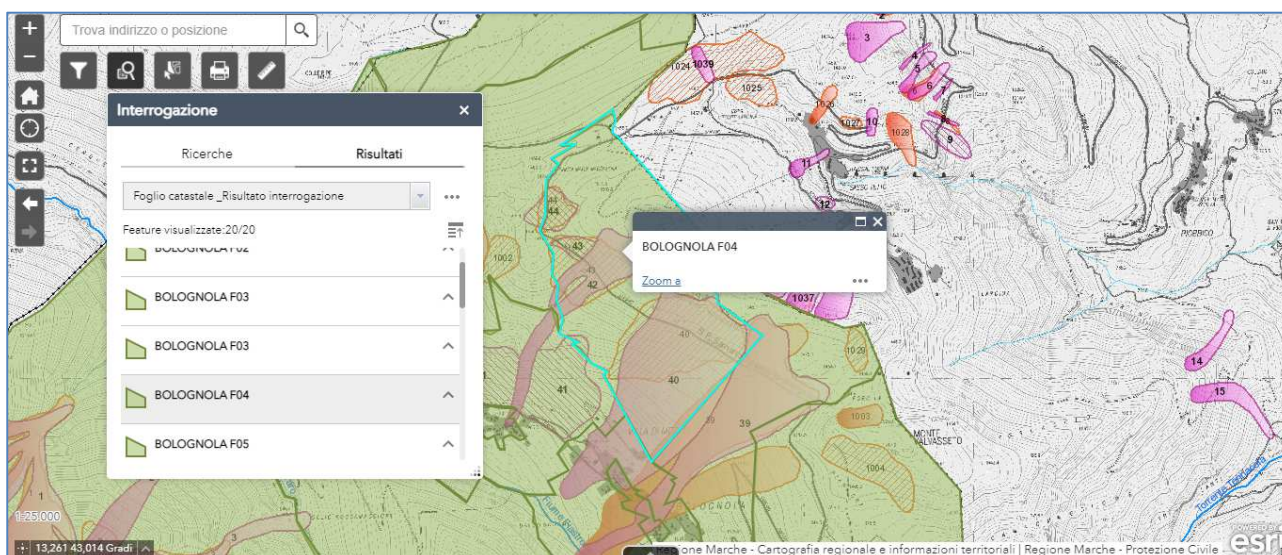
Trova indirizzo o posizione

Interrogazione

Ricerche

Risultati

Foglio catastale _Risultato interrogazione

Feature visualizzate:20/20

BOLOGNOLA F02

BOLOGNOLA F03

BOLOGNOLA F03

BOLOGNOLA F04

BOLOGNOLA F05

BOLOGNOLA F04

Zoom a

3
4
5
6
7
8
9
10
11
12
14
15
1024
1039
1025
1026
1027
1028
1037
1002
1029
1003
1004
44
43
42
41
40
39
1

PIOBBICO

MONTE
CALVASSEO

1:25000

13,261 43,014 Gradi

Regione Marche - Cartografia regionale e informazioni territoriali | Regione Marche - Protezione Civile

POWERED BY
esri